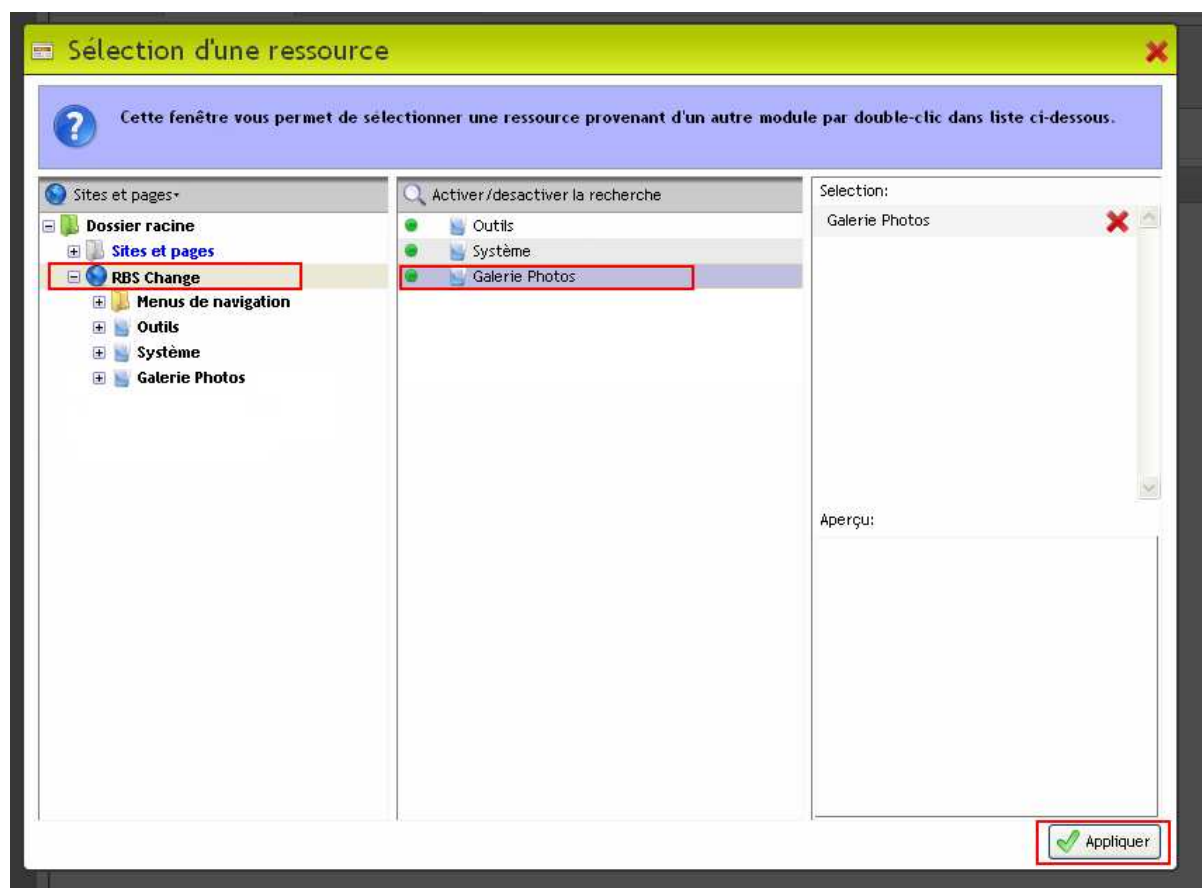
Sélection d'une ressource

Cette fenêtre vous permet de sélectionner une ressource provenant d'un autre module par double-clic dans liste ci-dessous.

Sites et pages

Dossier racine
Sites et pages
RBS Change
Menus de navigation
Outils
Système
Galerie Photos

Activer/desactiver la recherche

Outils
Système
Galerie Photos

Selection:

Galerie Photos

Aperçu:

Appliquer